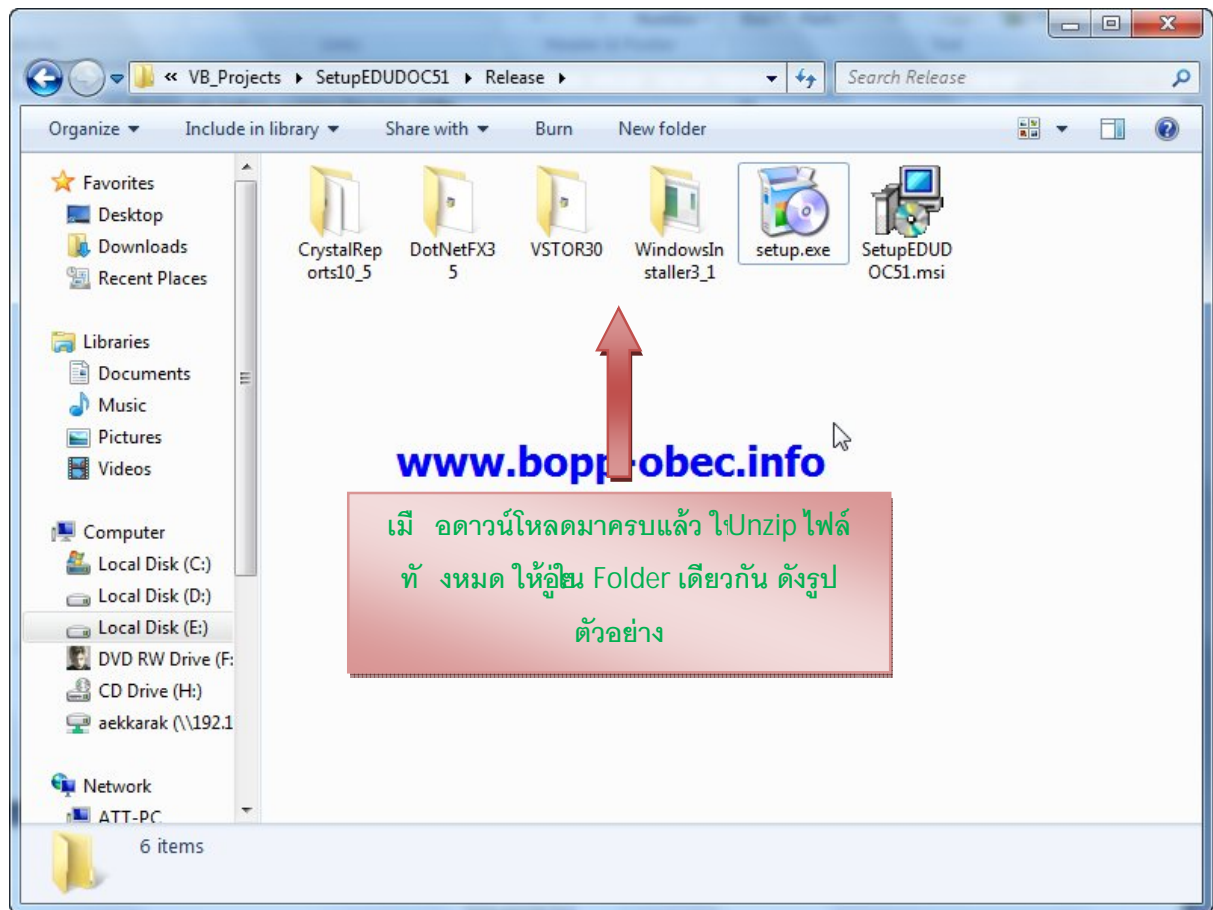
« VB_Projects ▸ SetupEDUDOC51 ▸ Release ▸

Search Release

Organize ▾ Include in library ▾ Share with ▾ Burn New folder

Favorites
Desktop
Downloads
Recent Places

Libraries
Documents
Music
Pictures
Videos

Computer
Local Disk (C:)
Local Disk (D:)
Local Disk (E:)
DVD RW Drive (F:
CD Drive (H:)
aekkarak (\\192.1

Network
ATT-PC

CrystalReports10_5
DotNetFX35
VSTOR30
WindowsInstaller3_1
setup.exe
SetupEDUDOC51.msi

www.bopp-obec.info

เมื อดาวน์โหลดมาครบแล้ว ใ ห้Unzip ไฟล์ทั งหมด ให้อยู่ใน Folder เดียวกัน ดังรูปตัวอย่าง

6 items